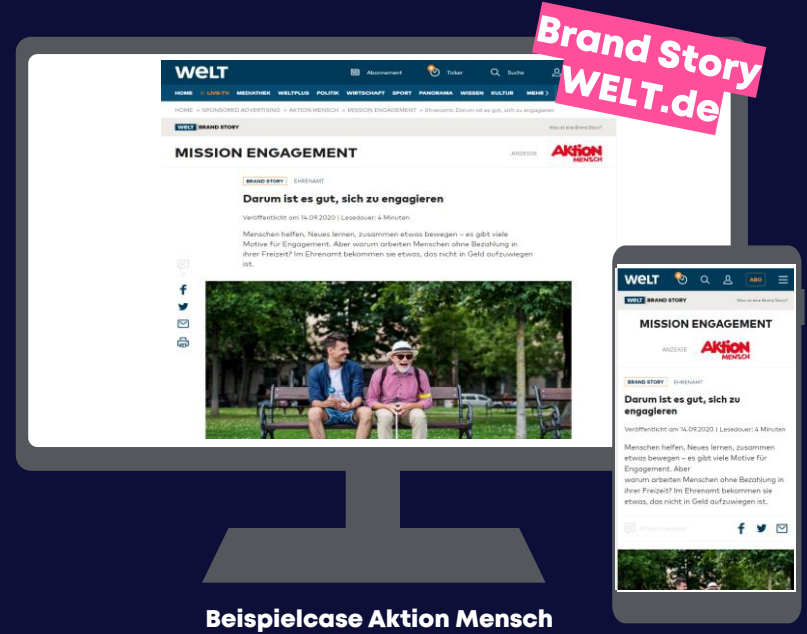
Brand Story
WELT.de

WELT Abonnement Ticker Suche

HOME • LIVE-TV MEDIATHEK WELTPLUS POLITIK WIRTSCHAFT SPORT PANORAMA WISSEN KULTUR MEHR >

HOME > SPONSORED ADVERTISING > AKTION MENSCH > MISSION ENGAGEMENT > Ehrenamt: Darum ist es gut, sich zu engagieren

WELT BRAND STORY

Was ist eine Brand Story?

MISSION ENGAGEMENT

ANZEIGE Aktion Mensch

BRAND STORY EHRENAMT

Darum ist es gut, sich zu engagieren

Veröffentlicht am 14.09.2020 | Lesedauer: 4 Minuten

Menschen helfen, Neues lernen, zusammen etwas bewegen – es gibt viele Motive für Engagement. Aber warum arbeiten Menschen ohne Bezahlung in ihrer Freizeit? Im Ehrenamt bekommen sie etwas, das nicht in Geld aufzuwiegen ist.

WELT ABO

WELT BRAND STORY

Was ist eine Brand Story?

MISSION ENGAGEMENT

ANZEIGE Aktion Mensch

BRAND STORY EHRENAMT

Darum ist es gut, sich zu engagieren

Veröffentlicht am 14.09.2020 | Lesedauer: 4 Minuten

Menschen helfen, Neues lernen, zusammen etwas bewegen – es gibt viele Motive für Engagement. Aber warum arbeiten Menschen ohne Bezahlung in ihrer Freizeit? Im Ehrenamt bekommen sie etwas, das nicht in Geld aufzuwiegen ist.

0 Kommentare

Beispielcase Aktion Mensch